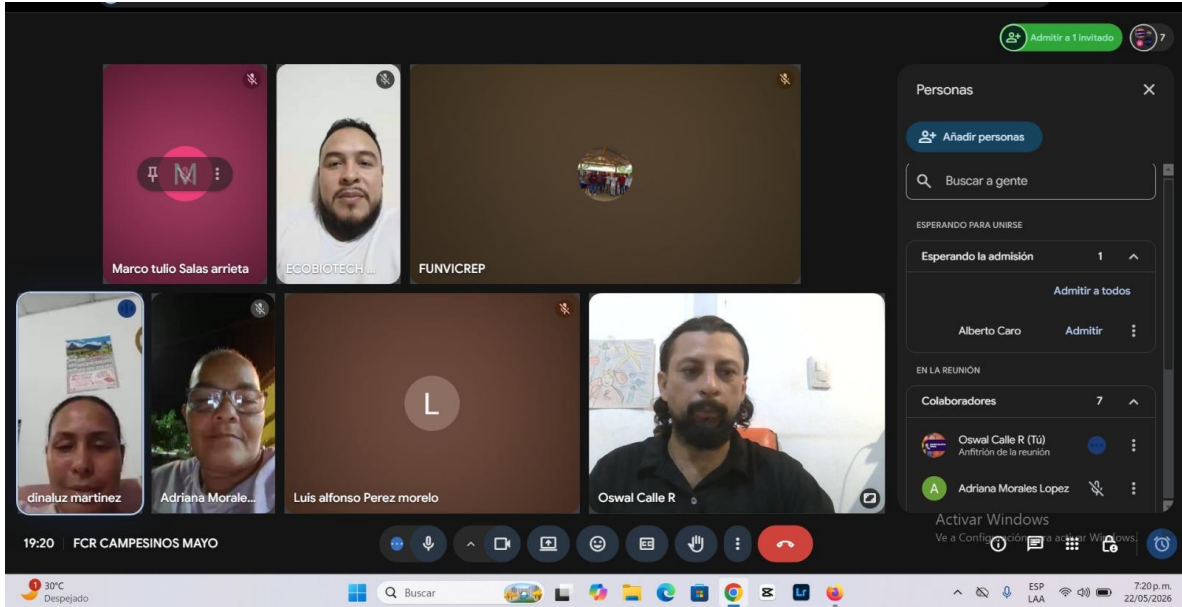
Admitir a 1 invitado 7

M

Marco tulio Salas arrieta

ECOBIOTECH ...

FUNVICREP

L

dinaluz martinez

Adriana Morale...

Luis alfonso Perez morelo

Oswal Calle R

Personas

Añadir personas

Buscar a gente

ESPERANDO PARA UNIRSE

Esperando la admisión 1

Admitir a todos

Alberto Caro Admitir

EN LA REUNIÓN

Colaboradores 7

Oswal Calle R (Tú)
Anfitrión de la reunión

A Adriana Morales Lopez

Activar Windows
Ve a Configuración para activar Windows.

19:20 | FCR CAMPESINOS MAYO

30°C
Despejado

Buscar

ESP
LAA

7:20 p. m.
22/05/2026